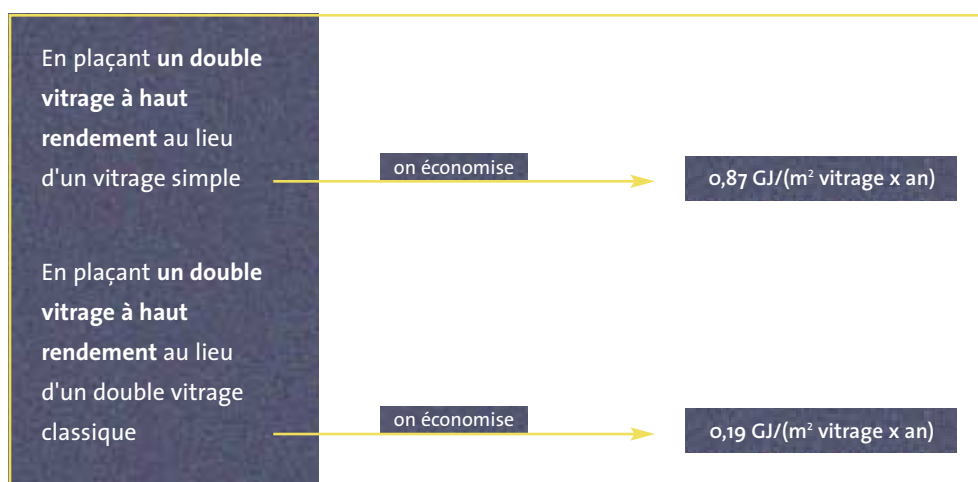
En plaçant **un double vitrage à haut rendement** au lieu d'un vitrage simple

on économise

0,87 GJ/($m^2$ vitrage x an)

En plaçant **un double vitrage à haut rendement** au lieu d'un double vitrage classique

on économise

0,19 GJ/($m^2$ vitrage x an)